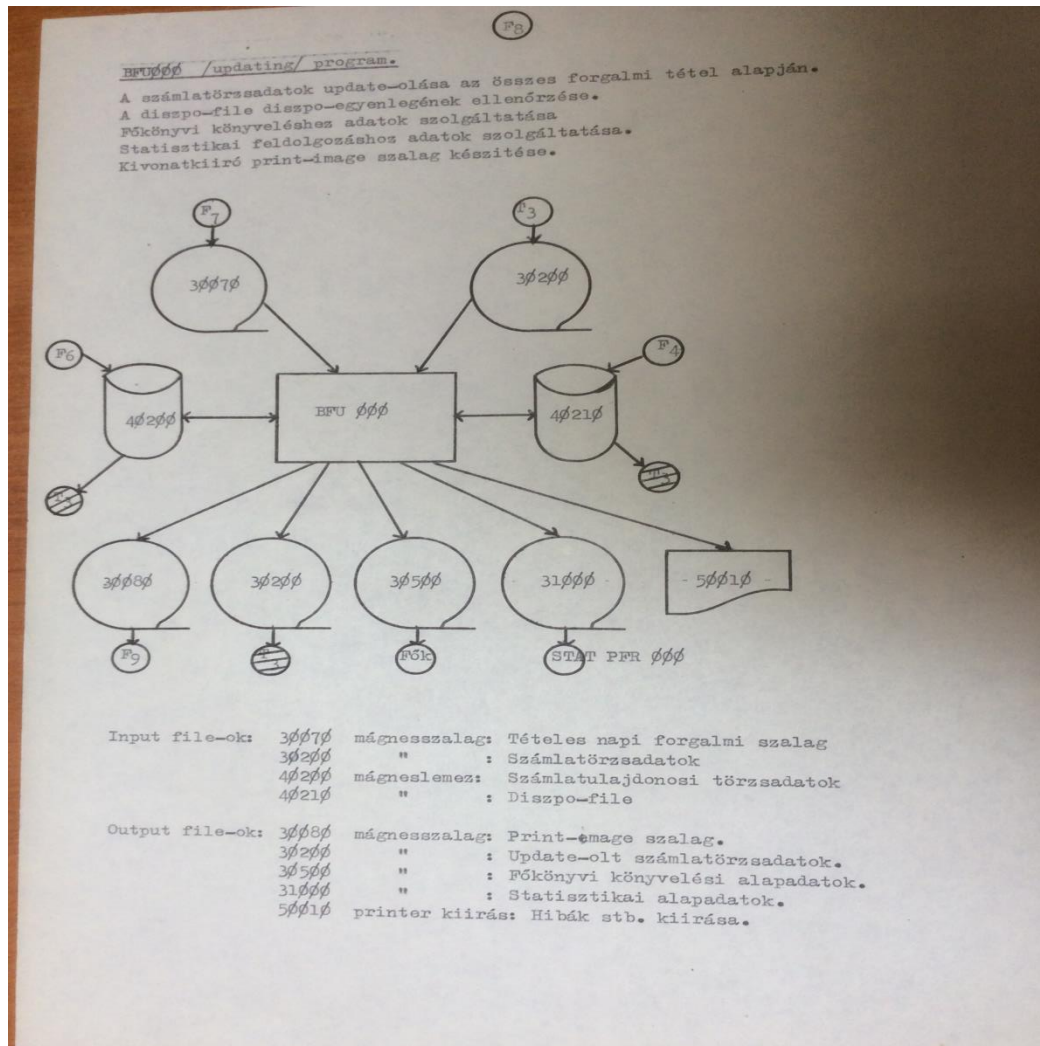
F8

BFUØØØ /updating/ program.

A számlatörzsadatok update-olása az összes forgalmi tétel alapján.
A diszpo-file diszpo-egyenlegének ellenőrzése.
Főkönyvi könyveléshez adatok szolgáltatása
Statisztikai feldolgozáshoz adatok szolgáltatása.
Kivonatkiiró print-image szalag készitése.

F7
3ØØ7Ø
F3
3Ø2ØØ
F6
4Ø2ØØ
BFU ØØØ
F4
4Ø21Ø
F5
F5
3ØØ8Ø
3Ø2ØØ
3Ø5ØØ
31ØØØ
5ØØ1Ø
F9
F3
Fők
STAT PFR ØØØ

Input file-ok: 3ØØ7Ø mágnesszalag: Tételes napi forgalmi szalag
3Ø2ØØ " : Számlatörzsadatok
4Ø2ØØ mágneslemez: Számlatulajdonosi törzsadatok
4Ø21Ø " : Diszpo-file

Output file-ok: 3ØØ8Ø mágnesszalag: Print-image szalag.
3Ø2ØØ " : Update-olt számlatörzsadatok.
3Ø5ØØ " : Főkönyvi könyvelési alapadatok.
31ØØØ " : Statisztikai alapadatok.
5ØØ1Ø printer kiirás: Hibák stb. kiirása.